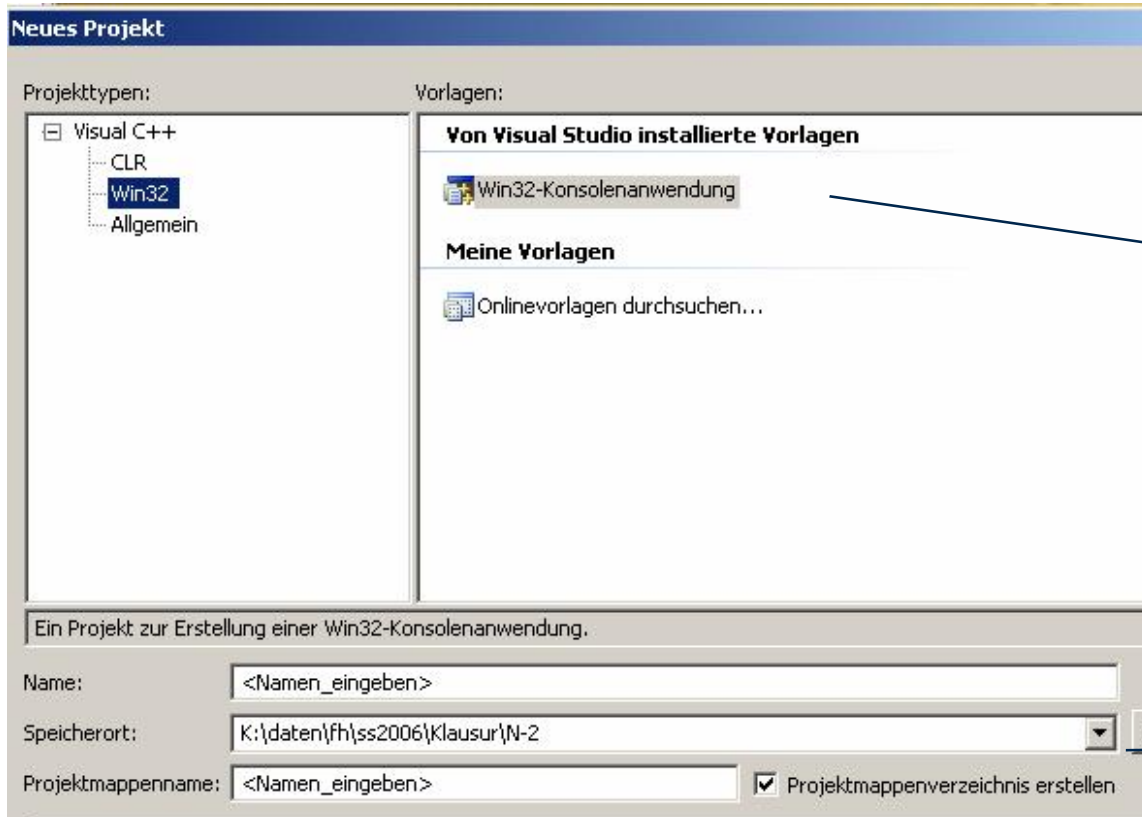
Neues Projekt

Projekttypen:

Visual C++
CLR
Win32
Allgemein

Vorlagen:

Von Visual Studio installierte Vorlagen

Win32-Konsolenanwendung

Meine Vorlagen

Onlinevorlagen durchsuchen...

Ein Projekt zur Erstellung einer Win32-Konsolenanwendung.

Name: <Namen_eingeben>

Speicherort: K:\daten\fh\ss2006\Klausur\N-2

Projektmappenname: <Namen_eingeben>

Projektmappenverzeichnis erstellen